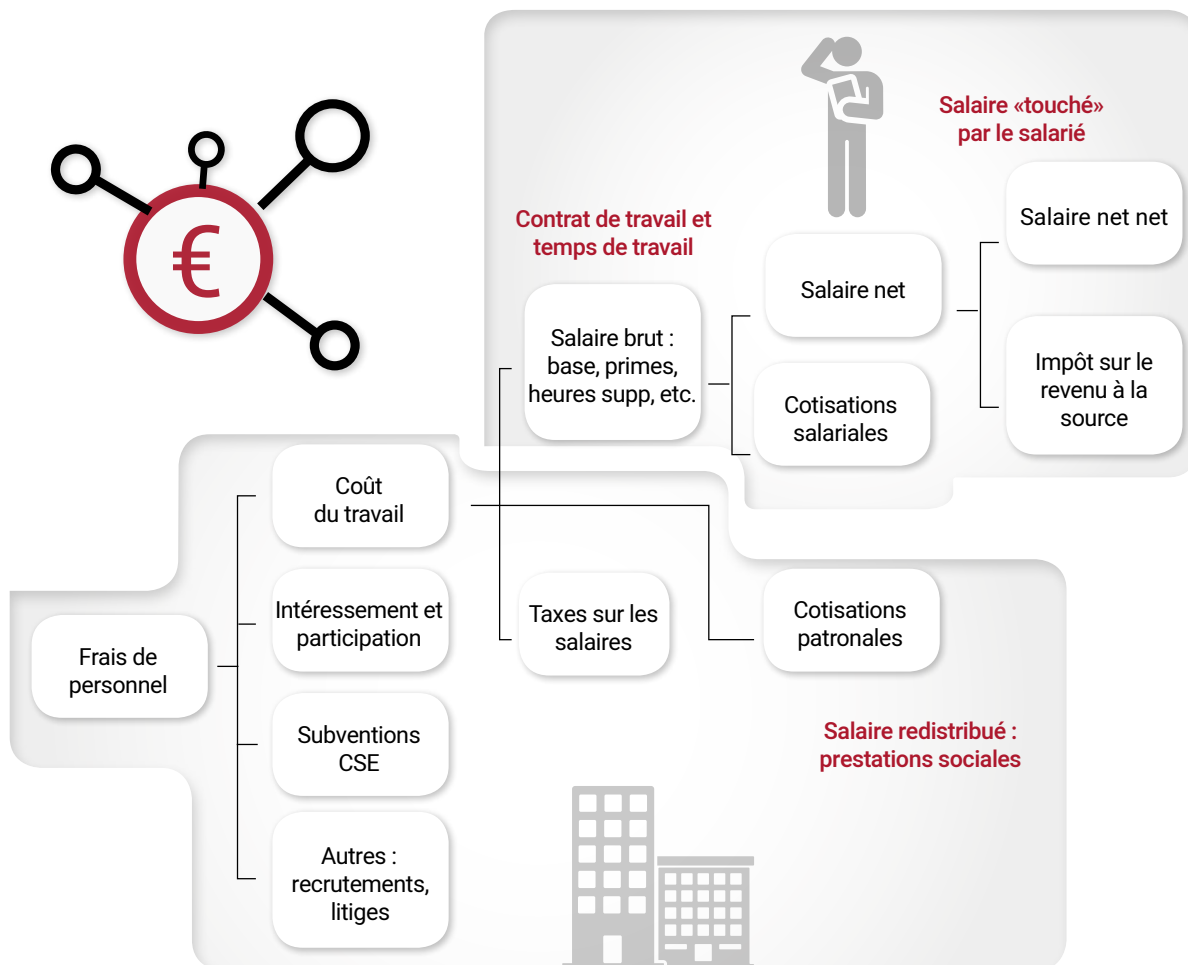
€

Salaire «touché» par le salarié

Contrat de travail et temps de travail

Salaire net net

Salaire net

Salaire brut : base, primes, heures supp, etc.

Impôt sur le revenu à la source

Cotisations salariales

Coût du travail

Frais de personnel

Intéressement et participation

Taxes sur les salaires

Cotisations patronales

Subventions CSE

Salaire redistribué : prestations sociales

Autres : recrutements, litiges